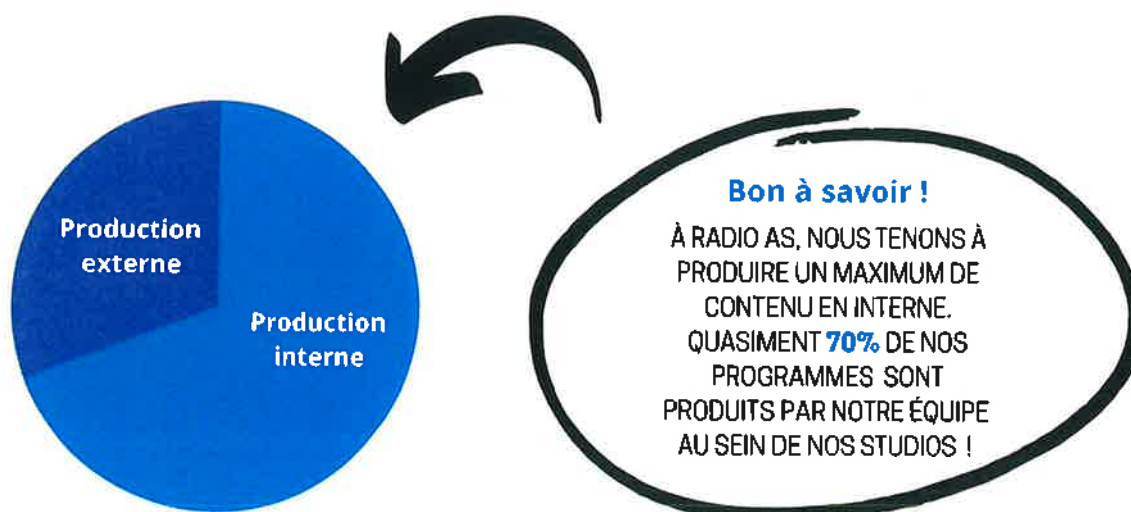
Production externe

Production interne

Bon à savoir !

À RADIO AS, NOUS TENONS À PRODUIRE UN MAXIMUM DE CONTENU EN INTERNE. QUASIMENT 70% DE NOS PROGRAMMES SONT PRODUITS PAR NOTRE ÉQUIPE AU SEIN DE NOS STUDIOS !